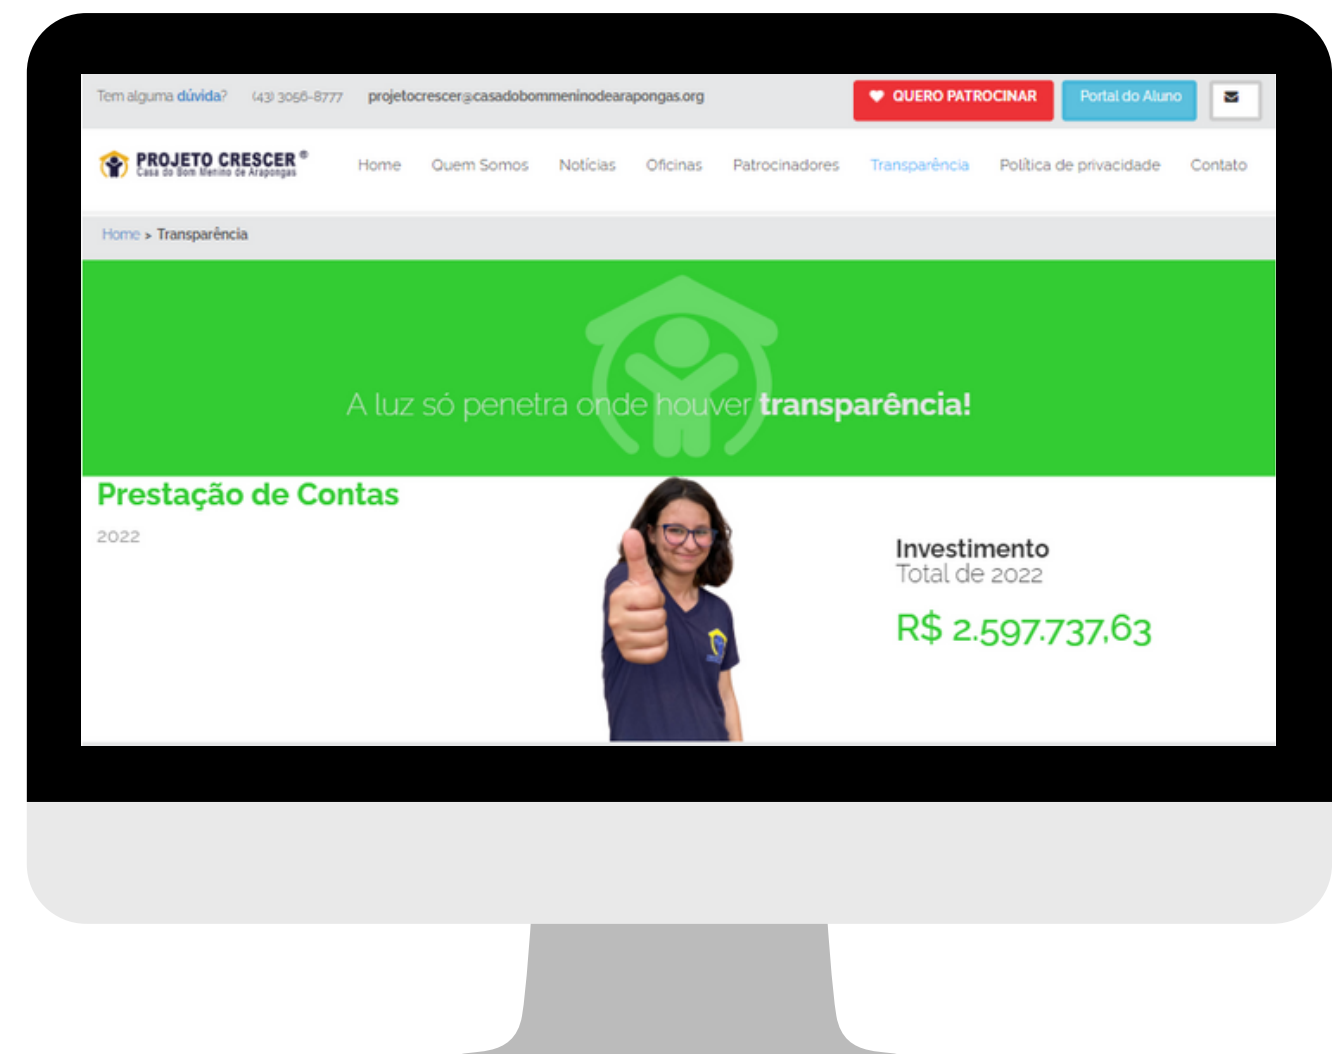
Tem alguma dúvida? (43) 3056-8777 projetocrescer@casadobommeninodearapongas.org

QUERO PATROCINAR Portal do Aluno

PROJETO CRESCER ®
Casa do Bom Menino de Arapongas

Home Quem Somos Notícias Oficinas Patrocinadores Transparência Política de privacidade Contato

Home > Transparência

A luz só penetra onde houver **transparência!**

Prestação de Contas

2022

Investimento
Total de 2022

R$ 2.597.737,63